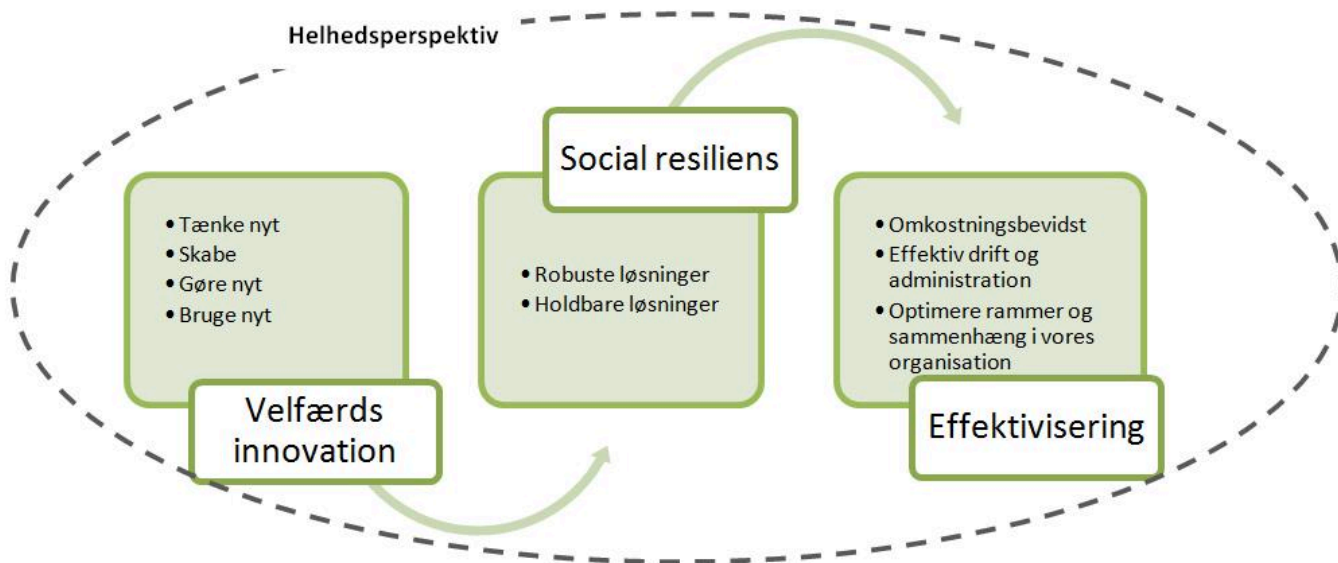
Helhedsperspektiv

- Tænke nyt
- Skabe
- Gøre nyt
- Bruge nyt

Velfærds innovation

Social resiliens

- Robuste løsninger
- Holdbare løsninger

- Omkostningsbevidst
- Effektiv drift og administration
- Optimere rammer og sammenhæng i vores organisation

Effektivisering